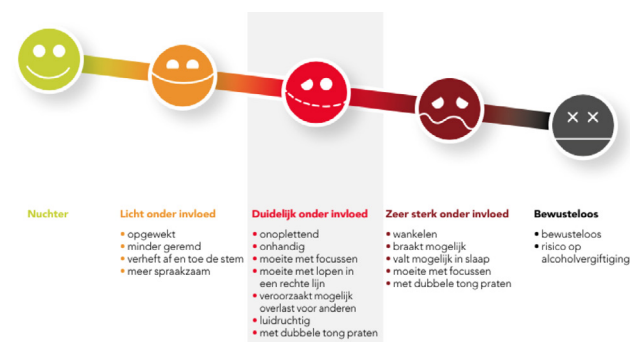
Nuchter

Licht onder invloed
• opgewekt
• minder geremd
• verheft af en toe de stem
• meer spraakzaam

Duidelijk onder invloed
• onoplettend
• onhandig
• moeite met focussen
• moeite met lopen in een rechte lijn
• veroorzaakt mogelijk overlast voor anderen
• luidruchtig
• met dubbele tong praten

Zeer sterk onder invloed
• wankelen
• braakt mogelijk
• valt mogelijk in slaap
• moeite met focussen
• met dubbele tong praten

Bewusteloos
• bewusteloos
• risico op alcoholvergiftiging